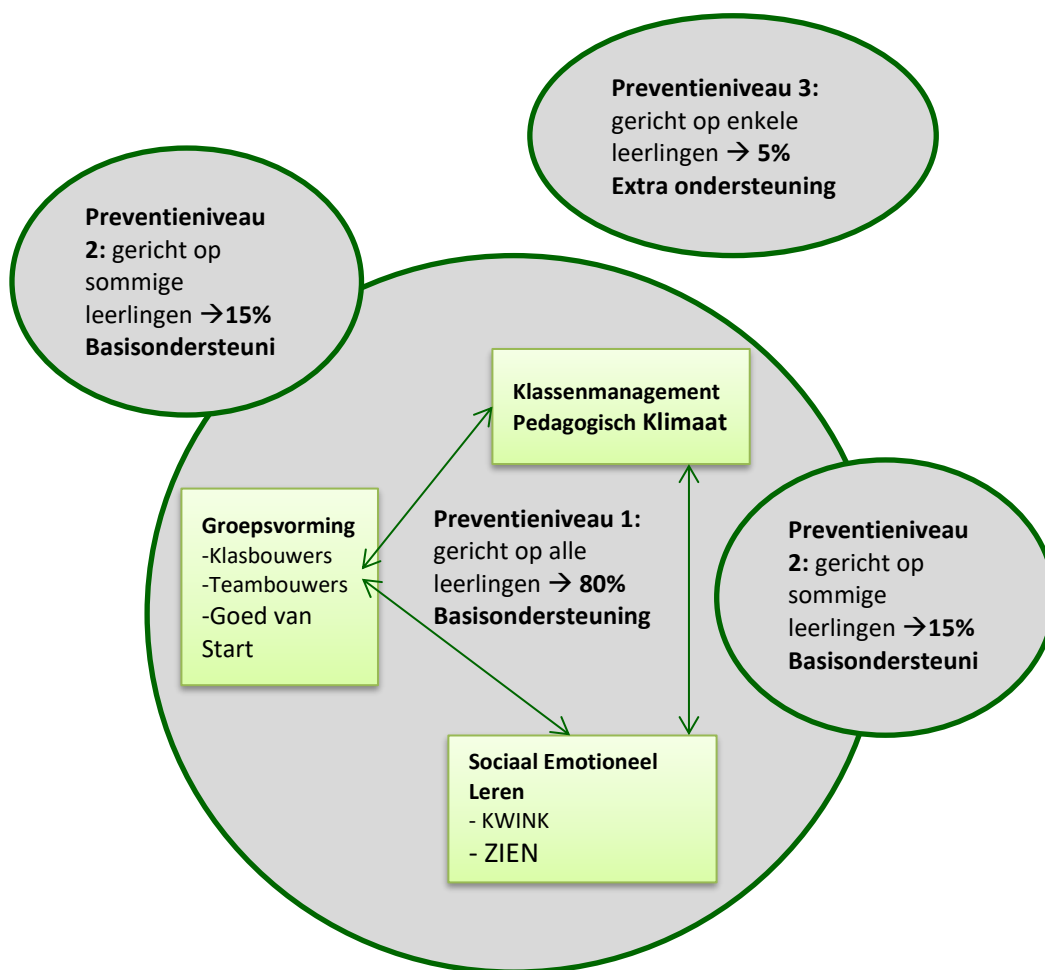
**Preventieniveau 3:** gericht op enkele leerlingen → **5%** **Extra ondersteuning**

**Preventieniveau 2:** gericht op sommige leerlingen →**15%** **Basisondersteuni**

**Klassenmanagement Pedagogisch Klimaat**

**Groepsvorming**
-Klasbouwers
-Teambouwers
-Goed van Start

**Preventieniveau 1:** gericht op alle leerlingen → **80%** **Basisondersteuning**

**Preventieniveau 2:** gericht op sommige leerlingen →**15%** **Basisondersteuni**

**Sociaal Emotioneel Leren**
- KWINK
- ZIEN